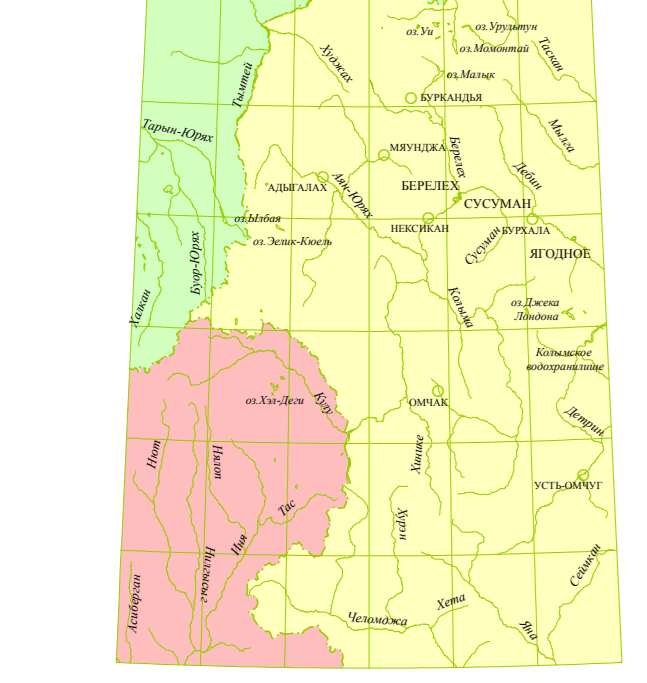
оз.Уи
оз.Урультун
оз.Момонтай
Таскан
Хуожах
оз.Малык
Тымтей
БУРКАНДЬЯ
Тарын-Юрях
Мылга
МЯУНДЖА
Берелех
Дебин
АДЫГАЛАХ
Аян-Юрях
БЕРЕЛЕХ
СУСУМАН
оз.Ылбая
НЕКСИКАН
БУРХАЛА
оз.Эелик-Кюель
Сусуман
ЯГОДНОЕ
Буор-Юрях
Колыма
оз.Джека Лондона
Хакчан
Колымское водохранилище
оз.Хэл-Деги
Кулу
ОМЧАК
Детрин
Нют
Нилон
Хиника
УСТЬ-ОМЧУГ
Тас
Кулу
Пня
Нилгысы
Сеймкан
Асиберган
Хета
Челомджа
Яна